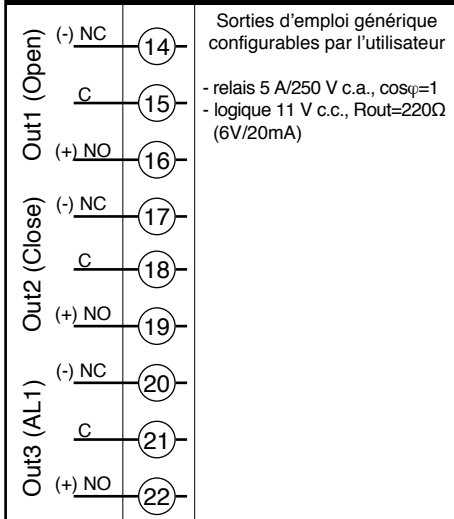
Out1 (Open)
(-) NC
14
C
15
(+) NO
16

Out2 (Close)
(-) NC
17
C
18
(+) NO
19

Out3 (AL1)
(-) NC
20
C
21
(+) NO
22

Sorties d'emploi générique configurables par l'utilisateur

- relais 5 A/250 V c.a., cos$\varphi$=1
- logique 11 V c.c., Rout=220Ω (6V/20mA)